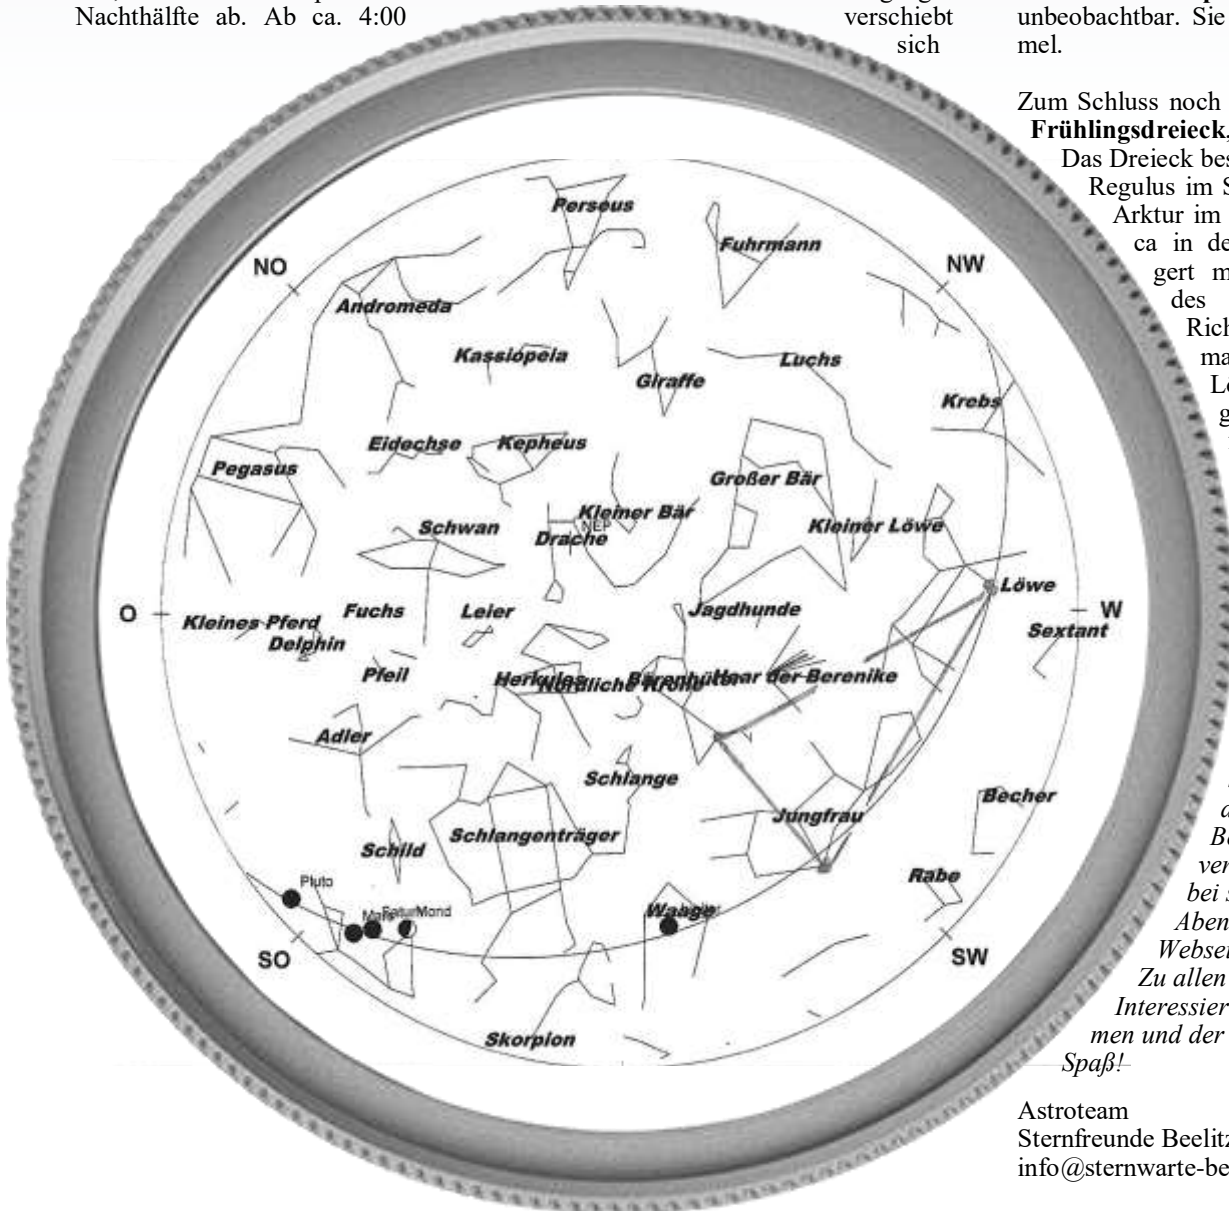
Nachthälfte ab. Ab ca. 4:00

verschiebt sich

unbeobachtbar. Sie
mel.

Zum Schluss noch
Frühlingsdreieck,
Das Dreieck bes
Regulus im S
Arktur im
ca in de
gert m
des
Rich
ma
Lö
g

Perseus
Fuhrmann
NO
NW
Andromeda
Kassiopeia
Giraffe
Luchs
Krebs
Eidechse
Kepheus
Pegasus
Großer Bär
Schwan
Kleiner Bär
NEP
Drache
Kleiner Löwe
Löwe
O
Kleines Pferd
Delphin
Fuchs
Leier
Jagdhunde
W
Sextant
Pfeil
Herkules
Nördliche Krone
Bärenhüter
Haar der Berenike
Adler
Schlange
Becher
Jungfrau
Schild
Schlangenträger
Rabe
Pluto
Mars
Saturn
Mond
Waage
SO
SW
Skorpion

a
B
ver
bei S
Aben
Webse
Zu allen
Interessier
men und der
Spaß!

Astroteam
Sternfreunde Beelitz
info@sternwarte-be